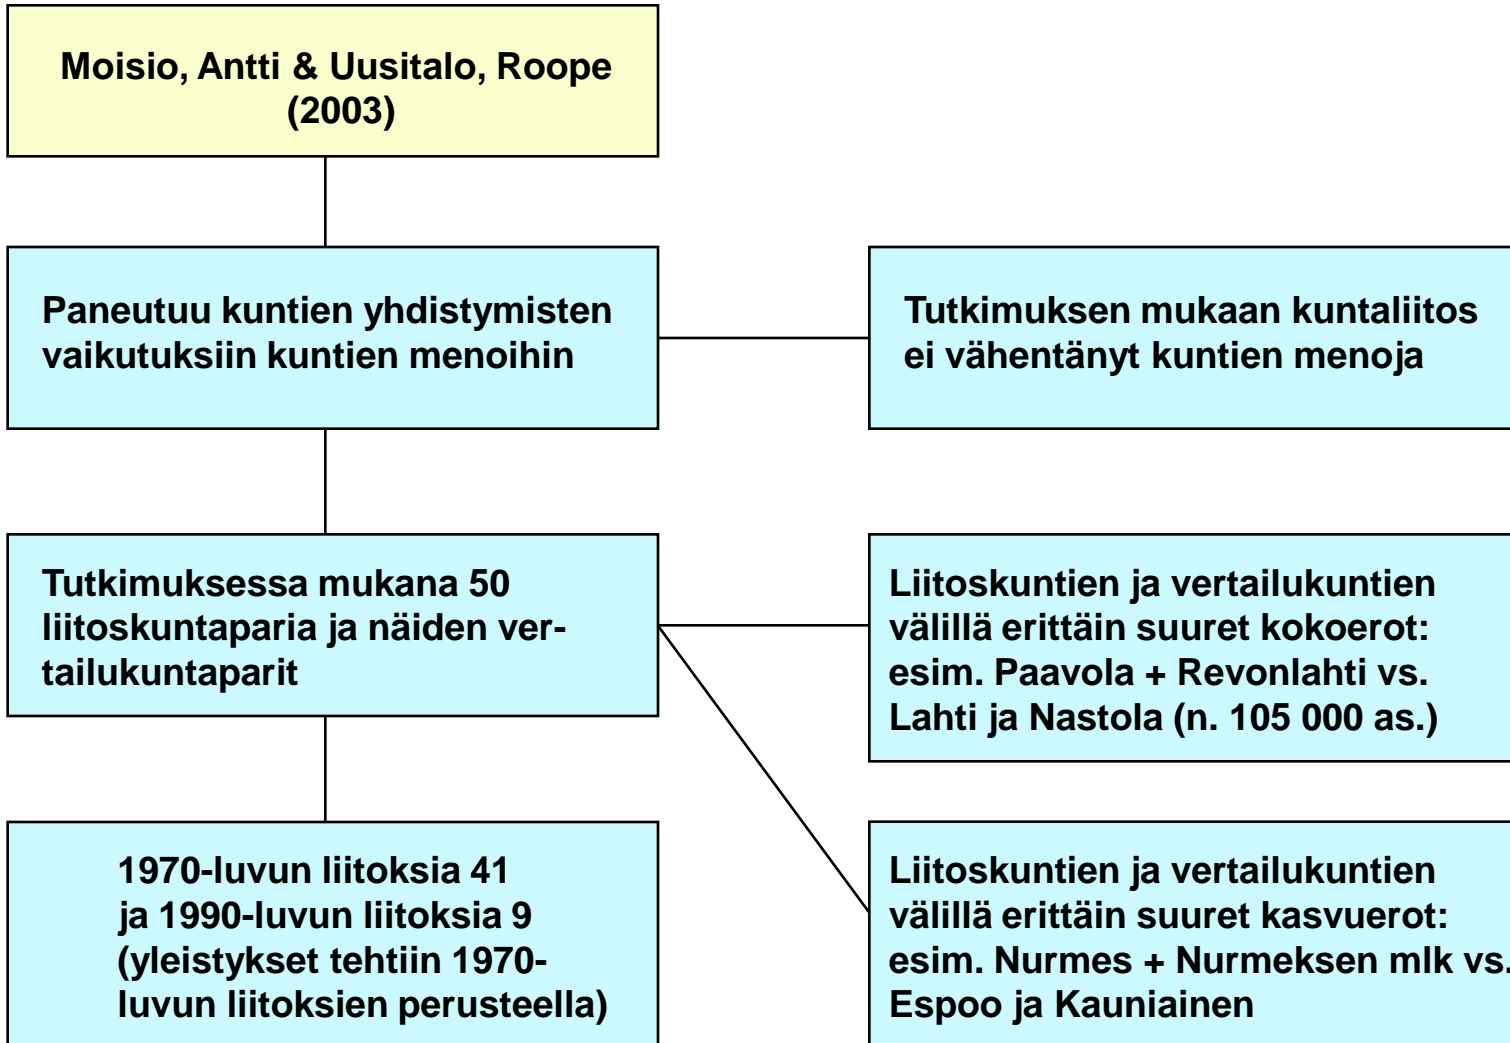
Moisio, Antti & Uusitalo, Roope (2003)

Paneutuu kuntien yhdistymisten vaikutuksiin kuntien menoihin

Tutkimuksen mukaan kuntaliitos ei vähentänyt kuntien menoja

Tutkimuksessa mukana 50 liitoskuntaparia ja näiden vertailukuntaparit

Liitoskuntien ja vertailukuntien välillä erittäin suuret kokoerot: esim. Paavola + Revonlahti vs. Lahti ja Nastola (n. 105 000 as.)

1970-luvun liitoksia 41 ja 1990-luvun liitoksia 9 (yleistykset tehtiin 1970-luvun liitoksien perusteella)

Liitoskuntien ja vertailukuntien välillä erittäin suuret kasvuerot: esim. Nurmes + Nurmeksen mlk vs. Espoo ja Kauniainen